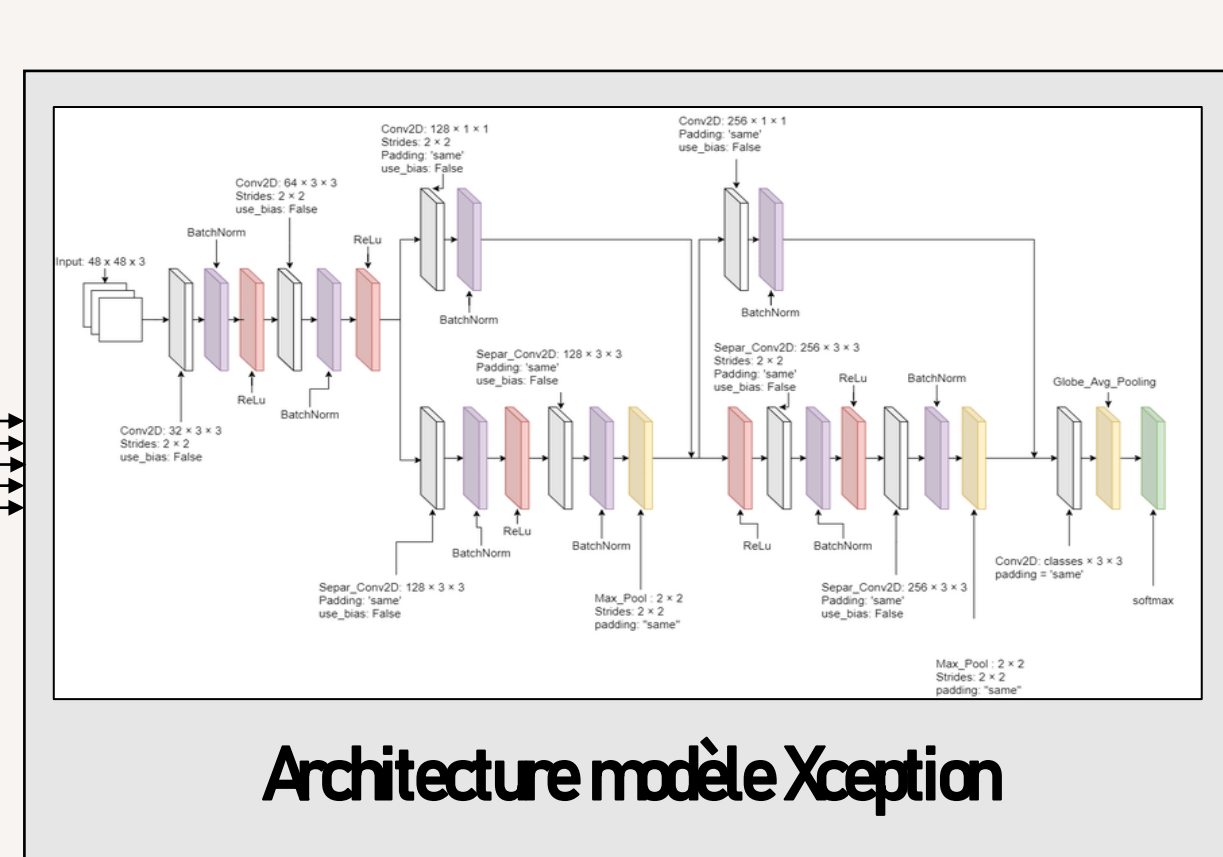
Conv2D: 128 × 1 × 1
Strides: 2 × 2
Padding: 'same'
use_bias: False

Conv2D: 256 × 1 × 1
Padding: 'same'
use_bias: False

Conv2D: 64 × 3 × 3
Strides: 2 × 2
use_bias: False

BatchNorm

ReLu

Input: 48 x 48 x 3

BatchNorm

BatchNorm

ReLu

BatchNorm

Separ_Conv2D: 128 × 3 × 3
Padding: 'same'
use_bias: False

Separ_Conv2D: 256 × 3 × 3
Strides: 2 × 2
Padding: 'same'
use_bias: False

ReLu

BatchNorm

Globe_Avg_Pooling

Conv2D: 32 × 3 × 3
Strides: 2 × 2
use_bias: False

BatchNorm

ReLu

BatchNorm

ReLu

BatchNorm

Conv2D: classes × 3 × 3
padding = 'same'

Separ_Conv2D: 128 × 3 × 3
Padding: 'same'
use_bias: False

Max_Pool : 2 × 2
Strides: 2 × 2
padding: "same"

Separ_Conv2D: 256 × 3 × 3
Padding: 'same'
use_bias: False

softmax

Max_Pool : 2 × 2
Strides: 2 × 2
padding: "same"

Architecture modèle Xception